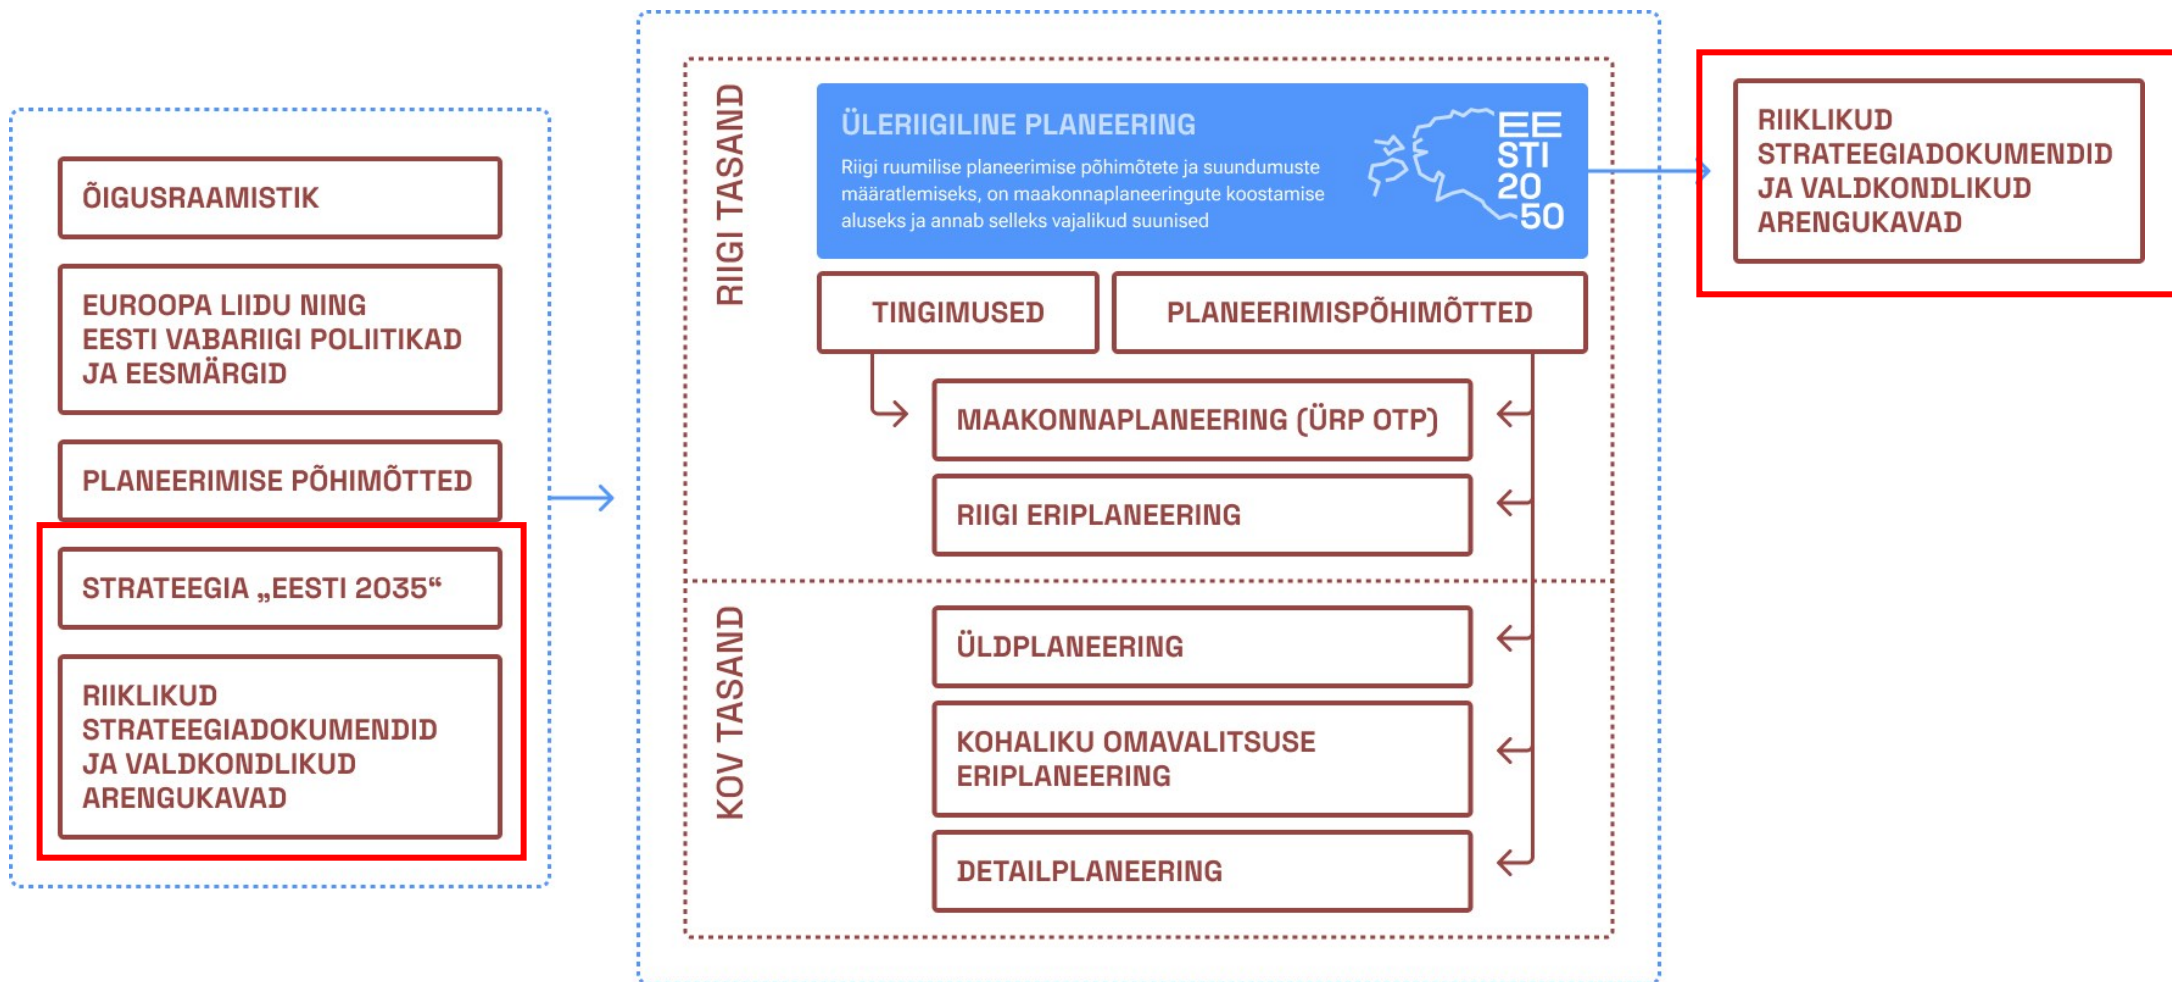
ÕIGUSRAAMISTIK

EUROOPA LIIDU NING EESTI VABARIIGI POLIITIKAD JA EESMÄRGID

PLANEERIMISE PÕHIMÕTTED

STRATEEGIA „EESTI 2035“

RIIKLIKUD STRATEEGIADOKUMENDID JA VALDKONDLIKUD ARENGUKAVAD

RIIGI TASAND

ÜLERIIGILINE PLANEERING

Riigi ruumilise planeerimise põhimõtete ja suundumuste määratlemiseks, on maakonnaplaneeringute koostamise aluseks ja annab selleks vajalikud suunised

EESTI 2050

TINGIMUSED

PLANEERIMISPÕHIMÕTTED

MAAKONNAPLANEERING (ÜRP OTP)

RIIGI ERIPLANEERING

KOV TASAND

ÜLDPLANEERING

KOHALIKU OMAVALITSUSE ERIPLANEERING

DETAILPLANEERING

RIIKLIKUD STRATEEGIADOKUMENDID JA VALDKONDLIKUD ARENGUKAVAD